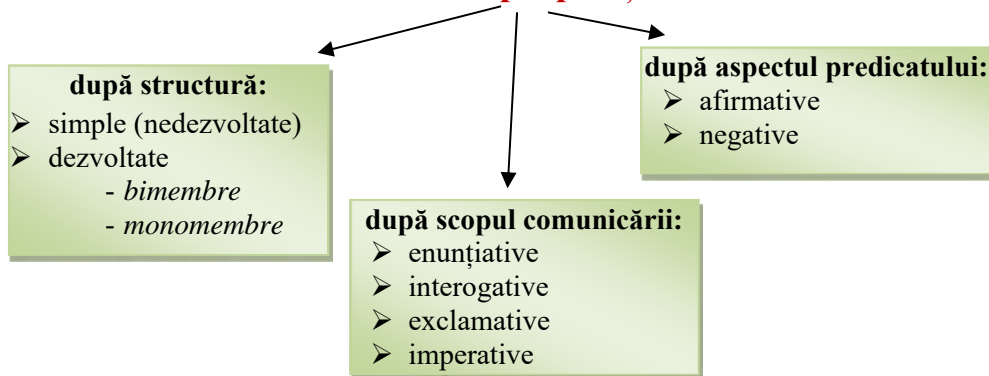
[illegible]

**după structură:**
- simple (nedezvoltate)
- dezvoltate
  - *bimembre*
  - *monomembre*

**după scopul comunicării:**
- enunțiative
- interogative
- exclamative
- imperative

**după aspectul predicatului:**
- afirmative
- negative